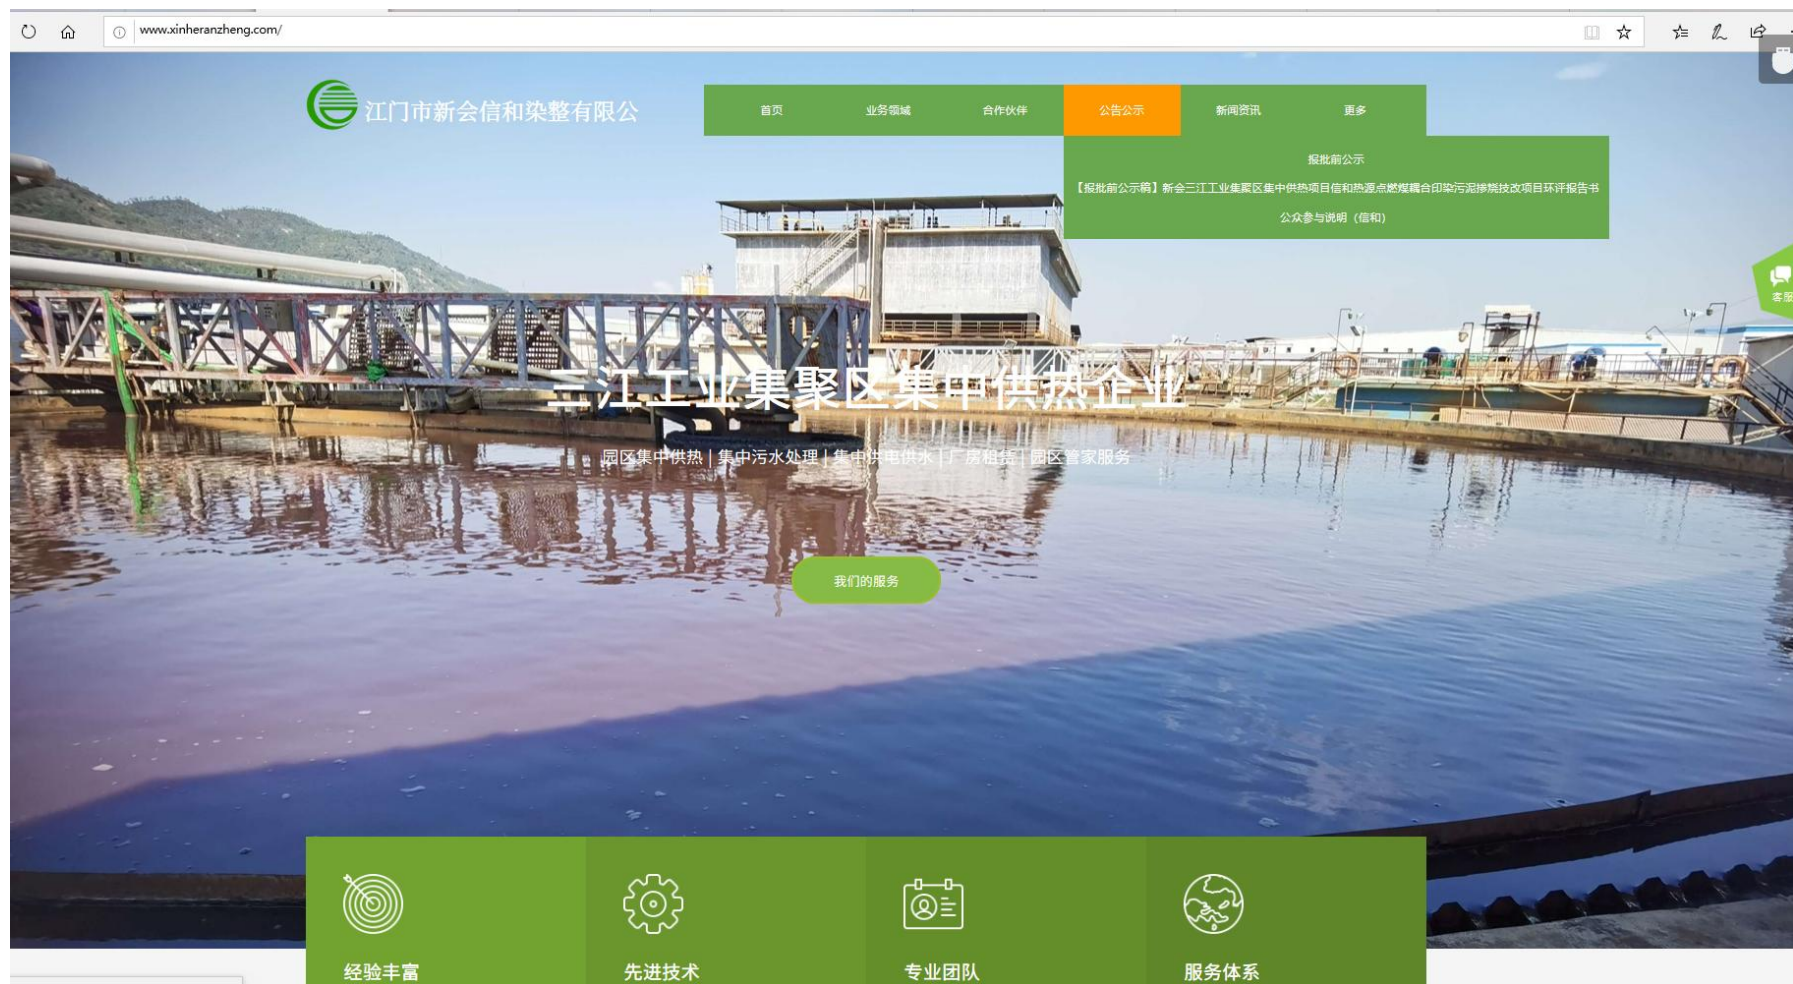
www.xinheranzheng.com/

江门市新会信和染整有限公

首页
业务领域
合作伙伴
公告公示
新闻资讯
更多

报批前公示
【报批前公示稿】新会三江工业集聚区集中供热项目信和热源点燃煤耦合印染污泥掺烧技改项目环评报告书
公众参与说明（信和）

客服

三江工业集聚区集中供热企业

园区集中供热 | 集中污水处理 | 集中供电供水 | 厂房租赁 | 园区管家服务

我们的服务

经验丰富
先进技术
专业团队
服务体系